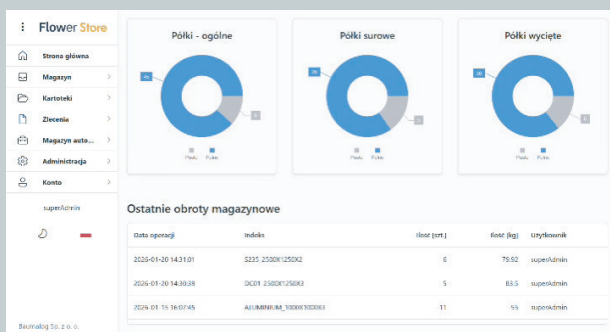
Flower Store

Strona główna
Magazyn
Kartoteki
Zlecenia
Magazyn auto...
Administracja
Konto

superAdmin

Baumalog Sp. z o. o.

Półki - ogólne
Puste Pełne

Półki surowe
Puste Pełne

Półki wycięte
Puste Pełne

Ostatnie obroty magazynowe

| Data operacji | Indeks | Ilość [szt.] | Ilość [kg] | Użytkownik |
|---|---|---|---|---|
| 2026-01-20 14:31:01 | S235_2500X1250X2 | 6 | 79.92 | superAdmin |
| 2026-01-20 14:30:38 | DC01_2500X1250X2 | 5 | 83.5 | superAdmin |
| 2026-01-15 16:07:45 | ALUMINIUM_3000X1000X3 | 11 | 55 | superAdmin |